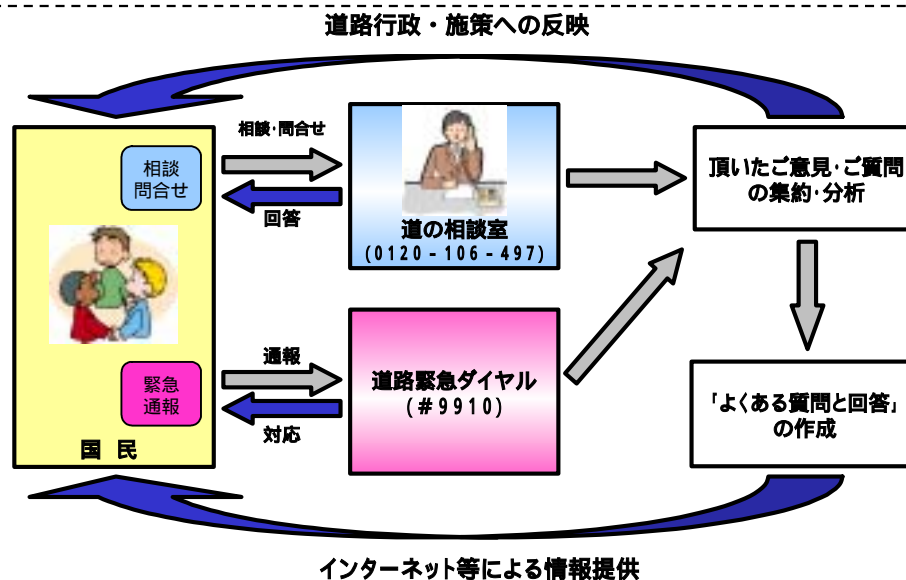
道路行政・施策への反映

相談
問合せ

緊急
通報

国　民

相談･問合せ

回答

通報

対応

道の相談室
(0120－106－497)

道路緊急ダイヤル
(＃9910)

頂いたご意見･ご質問
の集約･分析

「よくある質問と回答」
の作成

インターネット等による情報提供